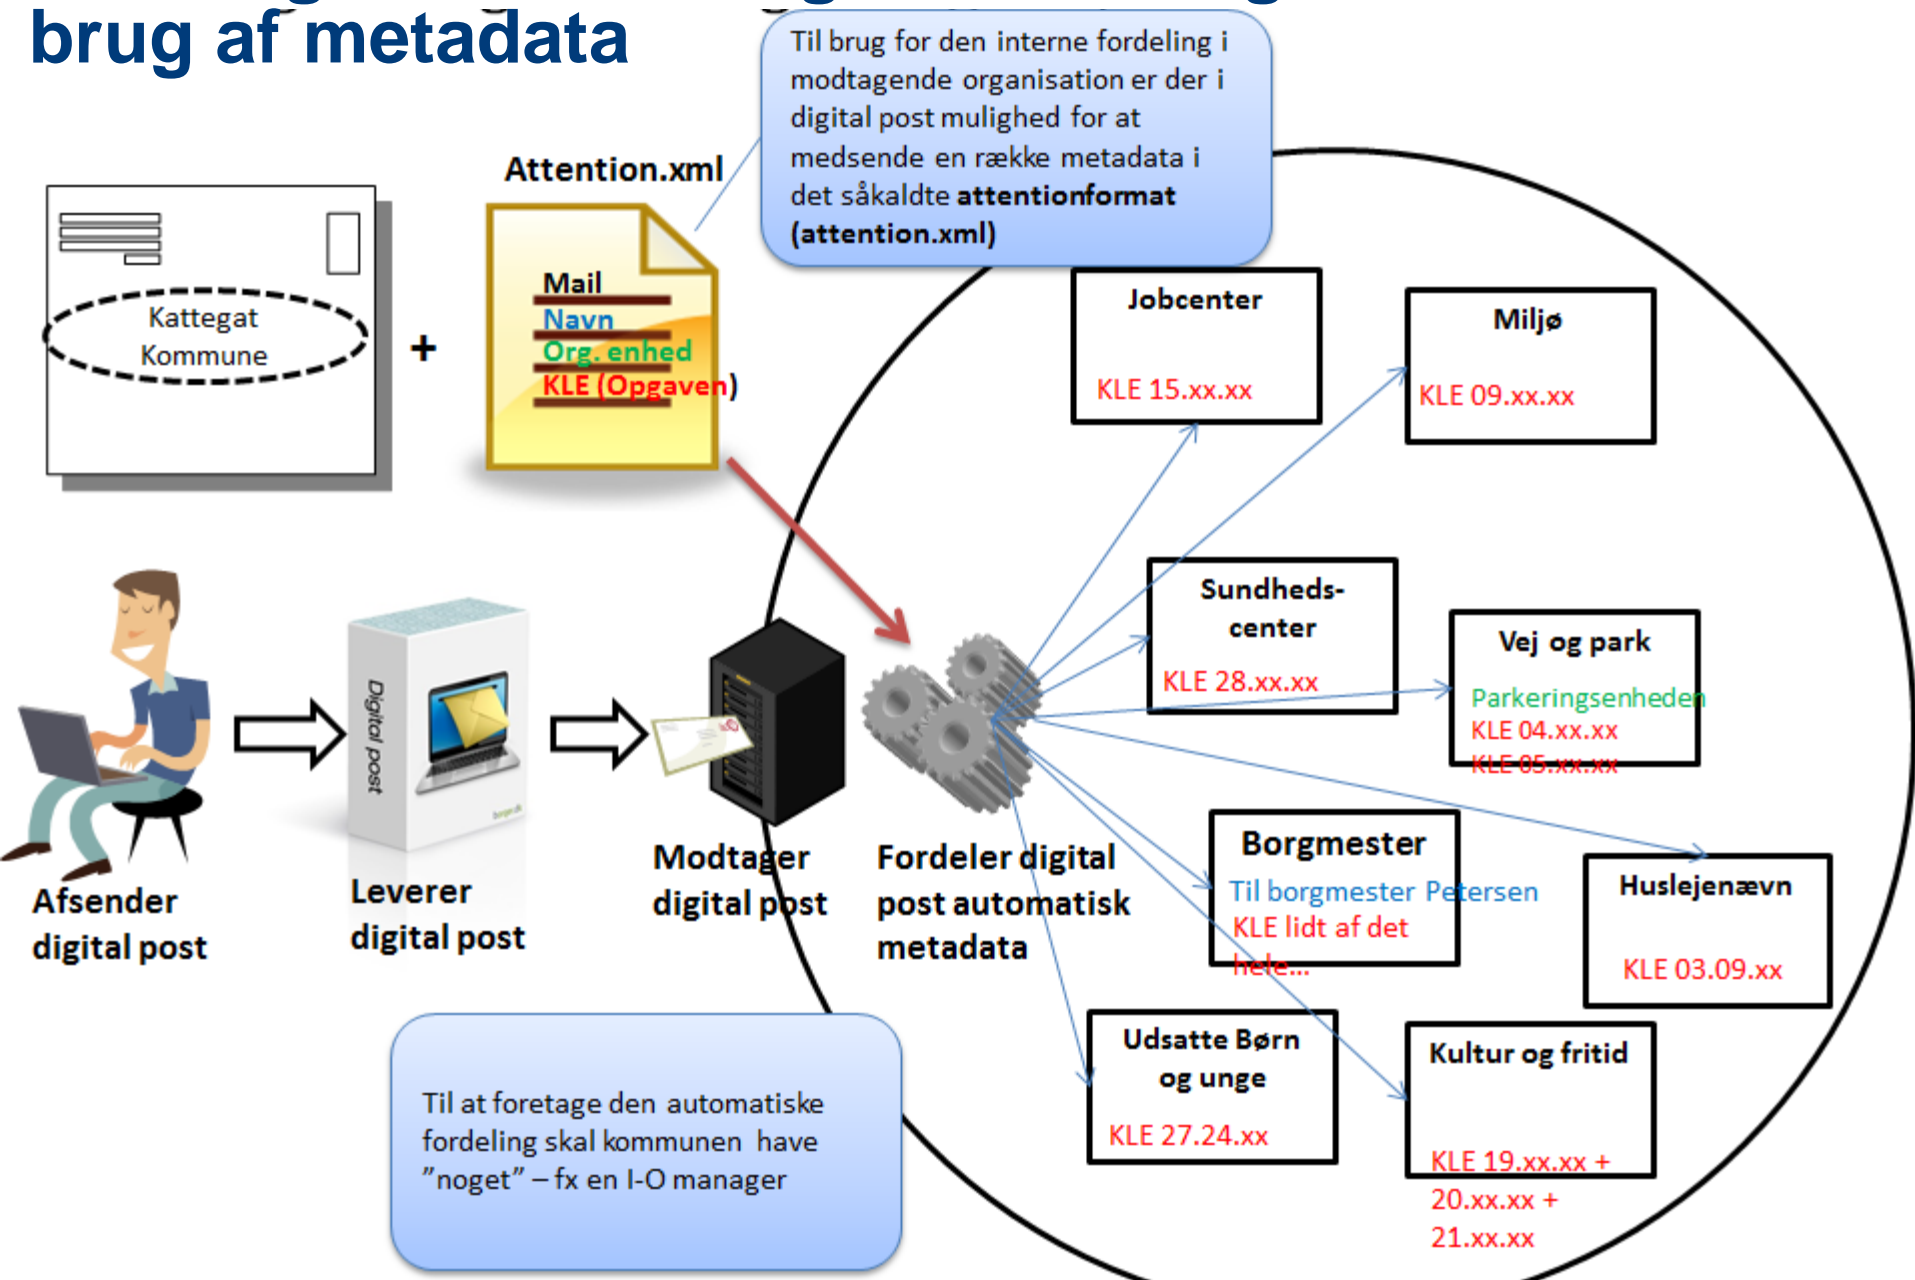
brug af metadata

Til brug for den interne fordeling i modtagende organisation er der i digital post mulighed for at medsende en række metadata i det såkaldte **attentionformat (attention.xml)**

Attention.xml

Kattegat Kommune

+

Mail
Navn
Org. enhed
KLE (Opgaven)

Jobcenter
KLE 15.xx.xx

Miljø
KLE 09.xx.xx

Sundheds-center
KLE 28.xx.xx

Vej og park
Parkeringsenheden
KLE 04.xx.xx
KLE 05.xx.xx

Digital post

Afsender digital post

Leverer digital post

Modtager digital post

Fordeler digital post automatisk metadata

Borgmester
Til borgmester Petersen
KLE lidt af det hele...

Huslejenævn
KLE 03.09.xx

Udsatte Børn og unge
KLE 27.24.xx

Kultur og fritid
KLE 19.xx.xx + 20.xx.xx + 21.xx.xx

Til at foretage den automatiske fordeling skal kommunen have "noget" – fx en I-O manager